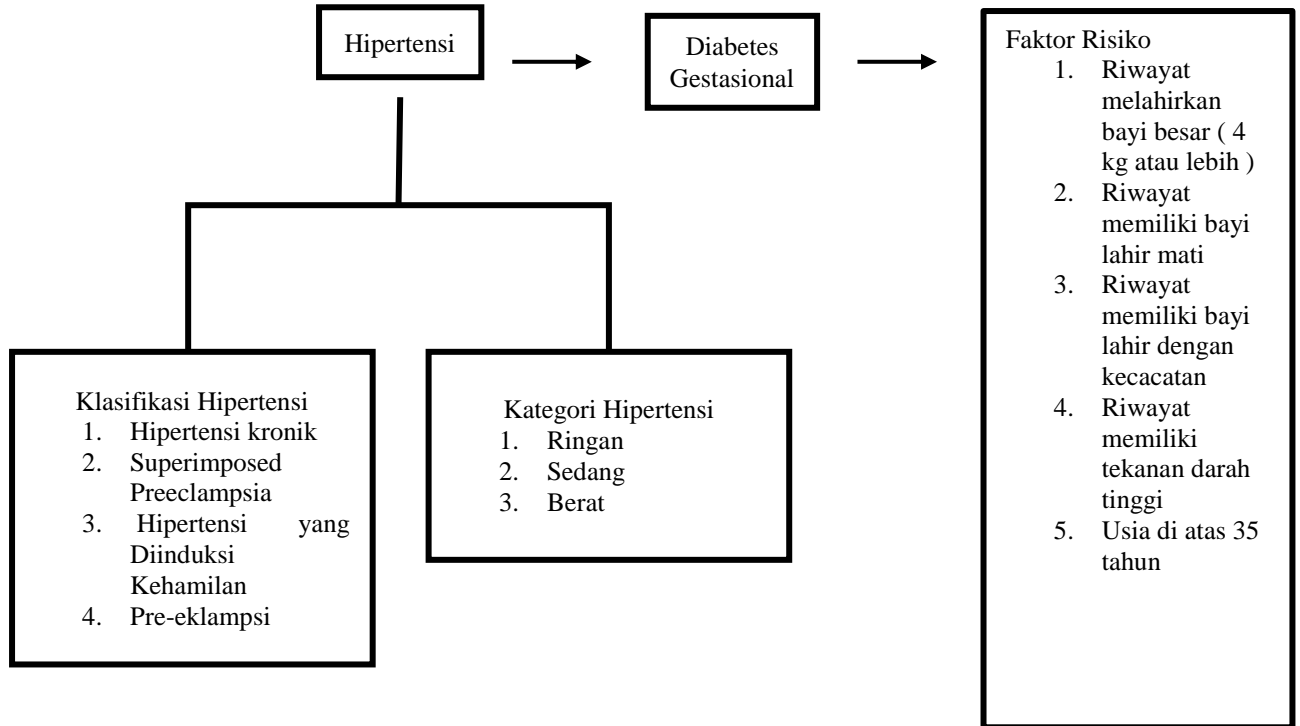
Hipertensi

Diabetes Gestasional

Faktor Risiko
1. Riwayat melahirkan bayi besar ( 4 kg atau lebih )
2. Riwayat memiliki bayi lahir mati
3. Riwayat memiliki bayi lahir dengan kecacatan
4. Riwayat memiliki tekanan darah tinggi
5. Usia di atas 35 tahun

Klasifikasi Hipertensi
1. Hipertensi kronik
2. Superimposed Preeclampsia
3. Hipertensi yang Diinduksi Kehamilan
4. Pre-eklampsi

Kategori Hipertensi
1. Ringan
2. Sedang
3. Berat